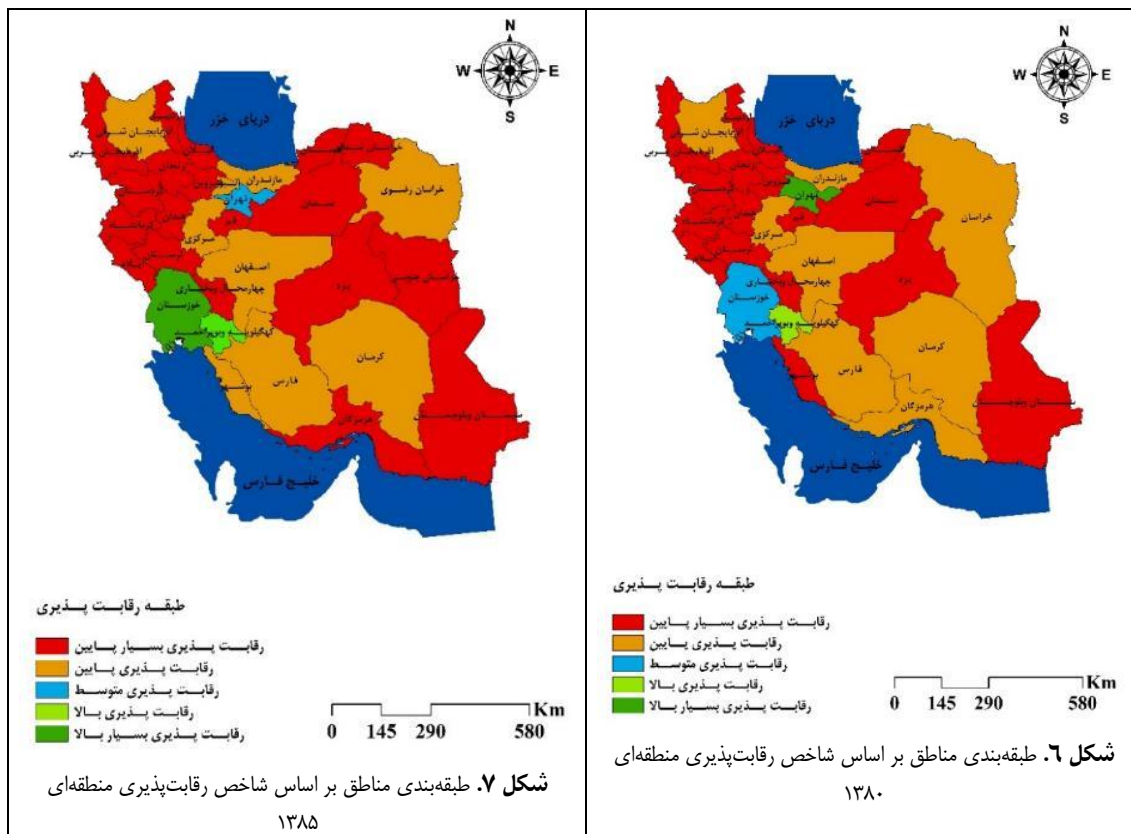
N
W E
S

دریای خزر

آذربایجان شرقی
آذربایجان غربی
مازندران
تهران
قم
مرکزی
سمنان
خراسان
اصفهان
چهارمحال و بختیاری
خوزستان
یزد
کهگیلویه و بویراحمد
کرمان
فارس
هرمزگان
سیستان و بلوچستان
خلیج فارس

طبقه رقابت پذیری

رقابت پذیری بسیار پایین
رقابت پذیری پایین
رقابت پذیری متوسط
رقابت پذیری بالا
رقابت پذیری بسیار بالا

Km
0 145 290 580

**شکل ٦.** طبقه‌بندی مناطق بر اساس شاخص رقابت‌پذیری منطقه‌ای ۱۳۸۰

N
W E
S

دریای خزر

آذربایجان شرقی
آذربایجان غربی
مازندران
تهران
قم
مرکزی
سمنان
خراسان رضوی
خراسان جنوبی
اصفهان
چهارمحال و بختیاری
خوزستان
یزد
کهگیلویه و بویراحمد
کرمان
فارس
بوشهر
هرمزگان
سیستان و بلوچستان
خلیج فارس

طبقه رقابت پذیری

رقابت پذیری بسیار پایین
رقابت پذیری پایین
رقابت پذیری متوسط
رقابت پذیری بالا
رقابت پذیری بسیار بالا

Km
0 145 290 580

**شکل ۷.** طبقه‌بندی مناطق بر اساس شاخص رقابت‌پذیری منطقه‌ای ۱۳۸۵